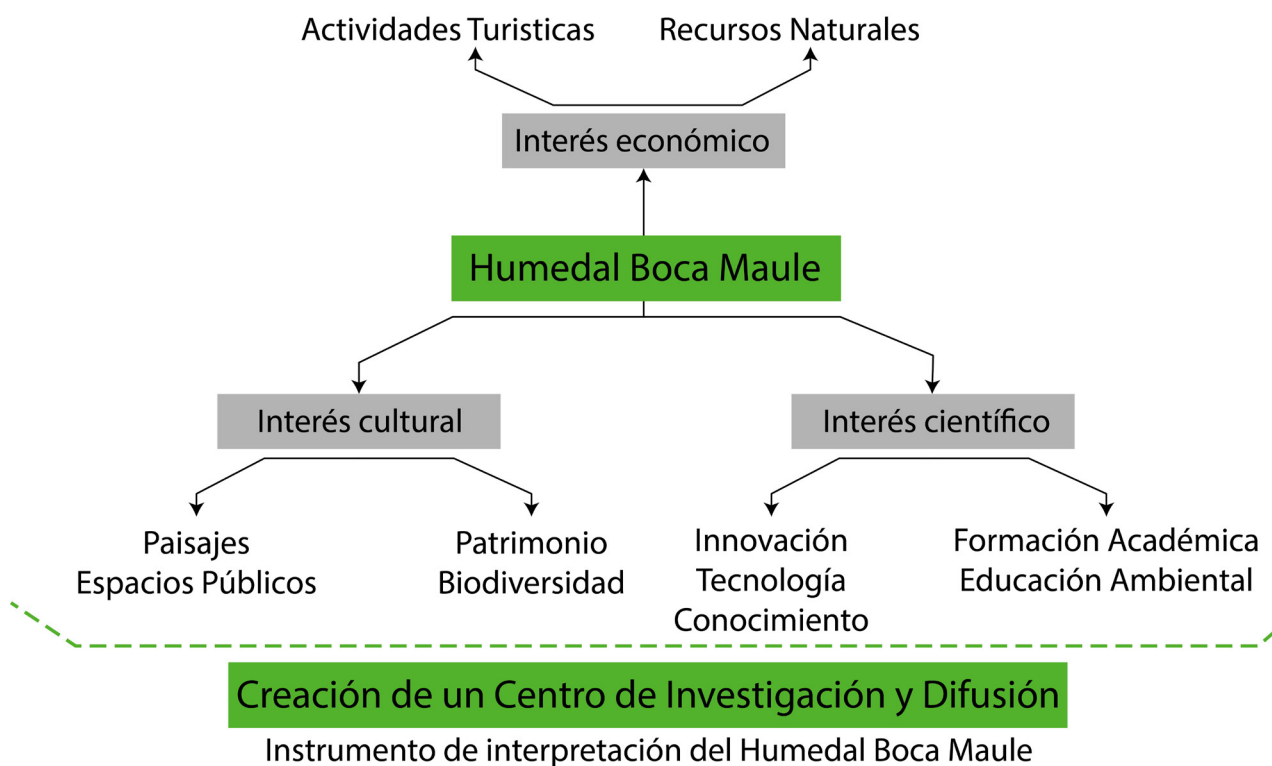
Actividades Turisticas

Recursos Naturales

Interés económico

Humedal Boca Maule

Interés cultural

Interés científico

Paisajes
Espacios Públicos

Patrimonio
Biodiversidad

Innovación
Tecnología
Conocimiento

Formación Académica
Educación Ambiental

Creación de un Centro de Investigación y Difusión

Instrumento de interpretación del Humedal Boca Maule